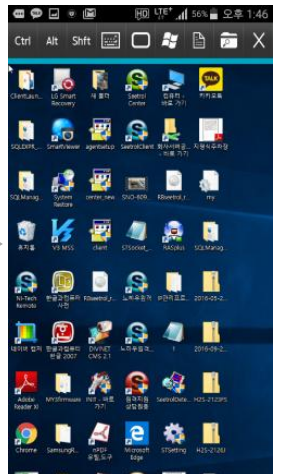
HD LTE⁺ 56% 오후 1:46

Ctrl Alt Shft X

ClientLauh... LG Smart Recovery 새 폴더 Seetrol Center 컴퓨터 - 바로 가기 카카오톡

SQLEXPR_... SmartViewer agentsetup SeetrolClient 회의서류공... - 바로 가기 지원식수파장

SQLManag... System Restore center_new SNO-809... RBseetrol_r... my

휴지통 V3 MSS client STSocket_... RASplus SQLManag...

Ni-Tech Remote 한글과컴퓨터 사전 RBseetrol_... 노트유형가 R언어프로그... 2016-05-2...

데이터 접지 한글과컴퓨터 한글 2007 DIVINET CMS 2.1 노트유형종... 1 2016-09-2...

Adobe Reader XI MY3Firmware INIT - 바로 가기 원격지원 설정 정보 SeetrolDete... H2S-2123FS

Chrome SamsungR... nPDF 유틸도구 Microsoft Edge STSetting H2S-2126...